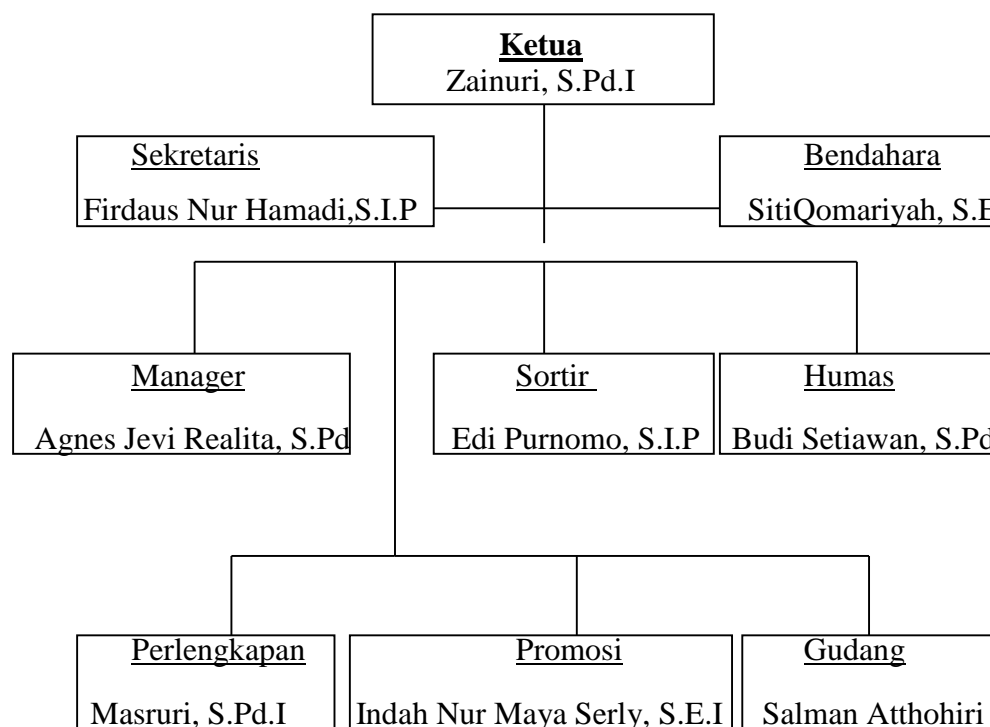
Ketua
Zainuri, S.Pd.I

Sekretaris
Firdaus Nur Hamadi,S.I.P

Bendahara
SitiQomariyah, S.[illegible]

Manager
Agnes Jevi Realita, S.Pd

Sortir
Edi Purnomo, S.I.P

Humas
Budi Setiawan, S.P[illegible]

Perlengkapan
Masruri, S.Pd.I

Promosi
Indah Nur Maya Serly, S.E.I

Gudang
Salman Atthohiri